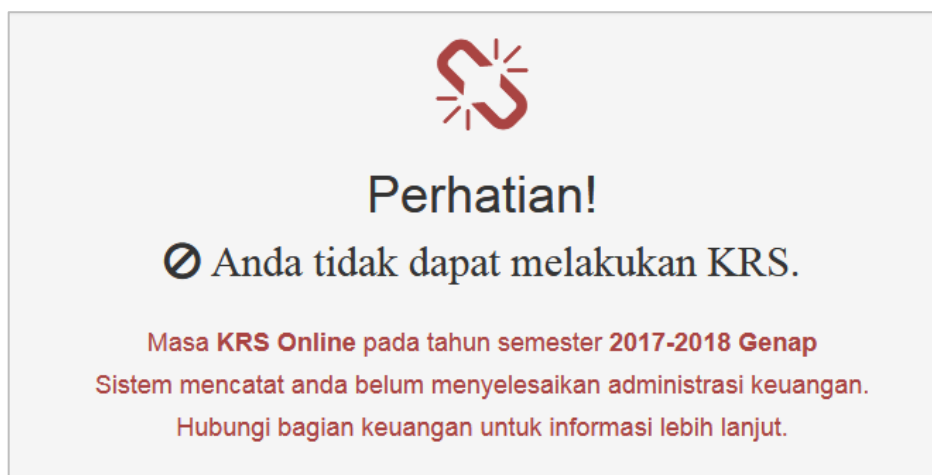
Perhatian!

Anda tidak dapat melakukan KRS.

Masa KRS Online pada tahun semester 2017-2018 Genap
Sistem mencatat anda belum menyelesaikan administrasi keuangan.
Hubungi bagian keuangan untuk informasi lebih lanjut.